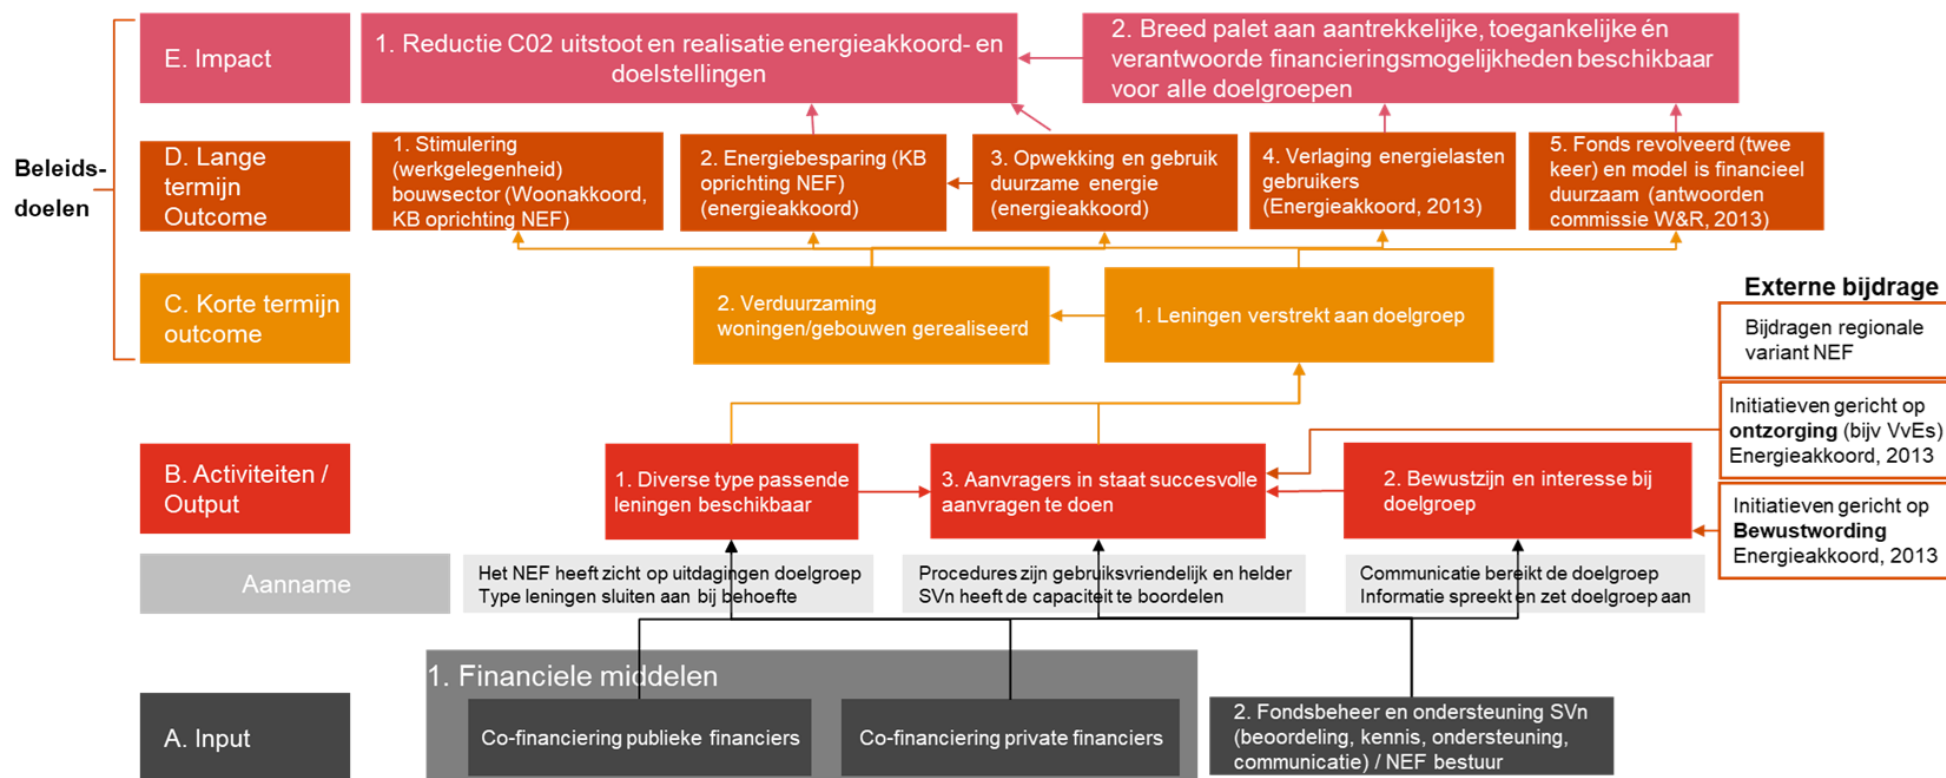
Beleids-doelen

E. Impact

1. Reductie C02 uitstoot en realisatie energieakkoord- en doelstellingen

2. Breed palet aan aantrekkelijke, toegankelijke én verantwoorde financieringsmogelijkheden beschikbaar voor alle doelgroepen

D. Lange termijn Outcome

1. Stimulering (werkgelegenheid) bouwsector (Woonakkoord, KB oprichting NEF)

2. Energiebesparing (KB oprichting NEF) (energieakkoord)

3. Opwekking en gebruik duurzame energie (energieakkoord)

4. Verlaging energielasten gebruikers (Energieakkoord, 2013)

5. Fonds revolveerd (twee keer) en model is financieel duurzaam (antwoorden commissie W&R, 2013)

C. Korte termijn outcome

2. Verduurzaming woningen/gebouwen gerealiseerd

1. Leningen verstrekt aan doelgroep

Externe bijdrage

Bijdragen regionale variant NEF

Initiatieven gericht op **ontzorging** (bijv VvEs) Energieakkoord, 2013

Initiatieven gericht op **Bewustwording** Energieakkoord, 2013

B. Activiteiten / Output

1. Diverse type passende leningen beschikbaar

3. Aanvragers in staat succesvolle aanvragen te doen

2. Bewustzijn en interesse bij doelgroep

Aanname

Het NEF heeft zicht op uitdagingen doelgroep
Type leningen sluiten aan bij behoefte

Procedures zijn gebruiksvriendelijk en helder
SVn heeft de capaciteit te boordelen

Communicatie bereikt de doelgroep
Informatie spreekt en zet doelgroep aan

A. Input

1. Financiele middelen

Co-financiering publieke financiers

Co-financiering private financiers

2. Fondsbeheer en ondersteuning SVn (beoordeling, kennis, ondersteuning, communicatie) / NEF bestuur